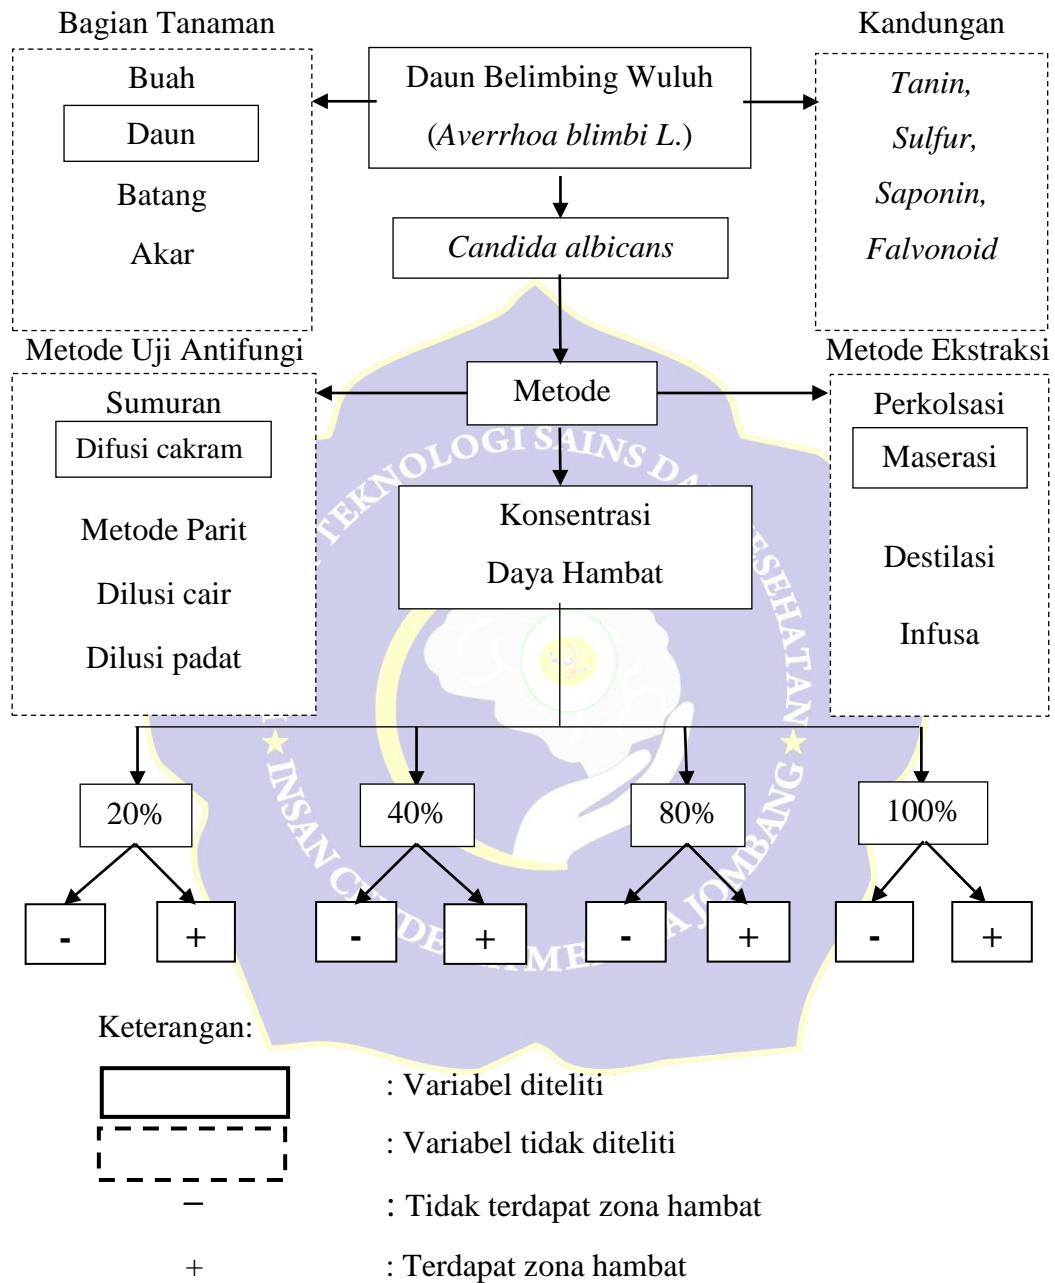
Bagian Tanaman

Buah

Daun

Batang

Akar

Daun Belimbing Wuluh

(*Averrhoa blimbi L.*)

Kandungan

*Tanin,*

*Sulfur,*

*Saponin,*

*Falvonoid*

*Candida albicans*

Metode Uji Antifungi

Sumuran

Difusi cakram

Metode Parit

Dilusi cair

Dilusi padat

Metode

Metode Ekstraksi

Perkolsasi

Maserasi

Destilasi

Infusa

Konsentrasi

Daya Hambat

TEKNOLOGI SAINS DAN KESEHATAN INSAN CENDEKIA MEDIKA JOMBANG

20%

40%

80%

100%

-

+

-

+

-

+

-

+

Keterangan:

: Variabel diteliti

: Variabel tidak diteliti

− : Tidak terdapat zona hambat

+ : Terdapat zona hambat